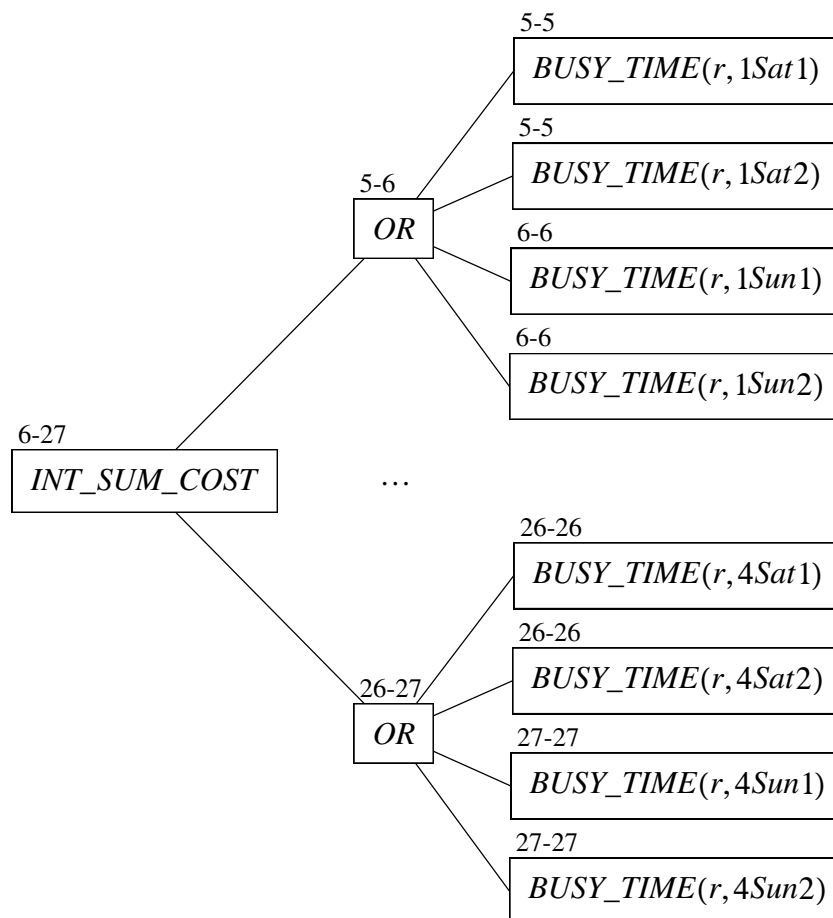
6-27
$INT\_SUM\_COST$

5-6
$OR$

5-5
$BUSY\_TIME(r, 1Sat1)$

5-5
$BUSY\_TIME(r, 1Sat2)$

6-6
$BUSY\_TIME(r, 1Sun1)$

6-6
$BUSY\_TIME(r, 1Sun2)$

…

26-27
$OR$

26-26
$BUSY\_TIME(r, 4Sat1)$

26-26
$BUSY\_TIME(r, 4Sat2)$

27-27
$BUSY\_TIME(r, 4Sun1)$

27-27
$BUSY\_TIME(r, 4Sun2)$